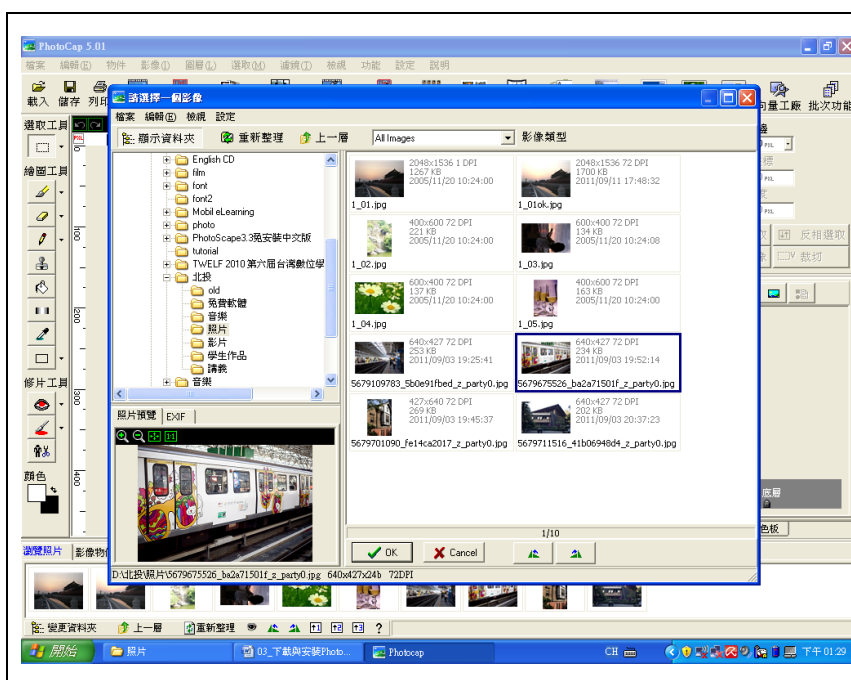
PhotoCap 5.01

檔案 編輯(E) 物件 影像(I) 圖層(L) 選取(M) 濾鏡(T) 檢視 功能 設定 說明

載入 儲存 列印

向量工廠 批次功能

選取工具

繪圖工具

修片工具

顏色

請選擇一個影像

檔案 編輯(E) 檢視 設定

顯示資料夾 重新整理 上一層 All Images 影像類型

English CD
film
font
font2
Mobil eLearning
photo
PhotoScape3.3免安裝中文版
tutorial
TWELF 2010 第六屆台灣數位學
北投
old
免費軟體
音樂
照片
影片
學生作品
講義
音樂

照片預覽 EXIF

2048x1536 1 DPI
1267 KB
2005/11/20 10:24:00
1_01.jpg

2048x1536 72 DPI
1700 KB
2011/09/11 17:48:32
1_01ok.jpg

400x600 72 DPI
221 KB
2005/11/20 10:24:00
1_02.jpg

600x400 72 DPI
134 KB
2005/11/20 10:24:08
1_03.jpg

600x400 72 DPI
137 KB
2005/11/20 10:24:00
1_04.jpg

400x600 72 DPI
163 KB
2005/11/20 10:24:00
1_05.jpg

640x427 72 DPI
253 KB
2011/09/03 19:25:41
5679109783_5b0e91fbed_z_party0.jpg

640x427 72 DPI
234 KB
2011/09/03 19:52:14
5679675526_ba2a71501f_z_party0.jpg

427x640 72 DPI
269 KB
2011/09/03 19:45:37
5679701090_fe14ca2017_z_party0.jpg

640x427 72 DPI
202 KB
2011/09/03 20:37:23
5679711516_41b06948d4_z_party0.jpg

1/10

OK Cancel

D:\北投\照片\5679675526_ba2a71501f_z_party0.jpg 640x427x24b 72DPI

反相選取 裁切 底層 色板

瀏覽照片 影像物件

變更資料夾 上一層 重新整理 ?

開始 照片 03_下載與安裝Photo... Photocap CH 下午 01:29